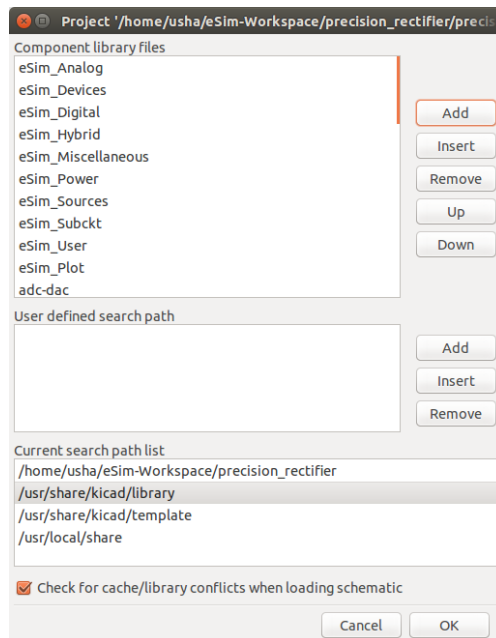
Project '/home/usha/eSim-Workspace/precision_rectifier/precis

Component library files

eSim_Analog
eSim_Devices
eSim_Digital
eSim_Hybrid
eSim_Miscellaneous
eSim_Power
eSim_Sources
eSim_Subckt
eSim_User
eSim_Plot
adc-dac

Add
Insert
Remove
Up
Down

User defined search path

Add
Insert
Remove

Current search path list

/home/usha/eSim-Workspace/precision_rectifier
/usr/share/kicad/library
/usr/share/kicad/template
/usr/local/share

Check for cache/library conflicts when loading schematic

Cancel
OK